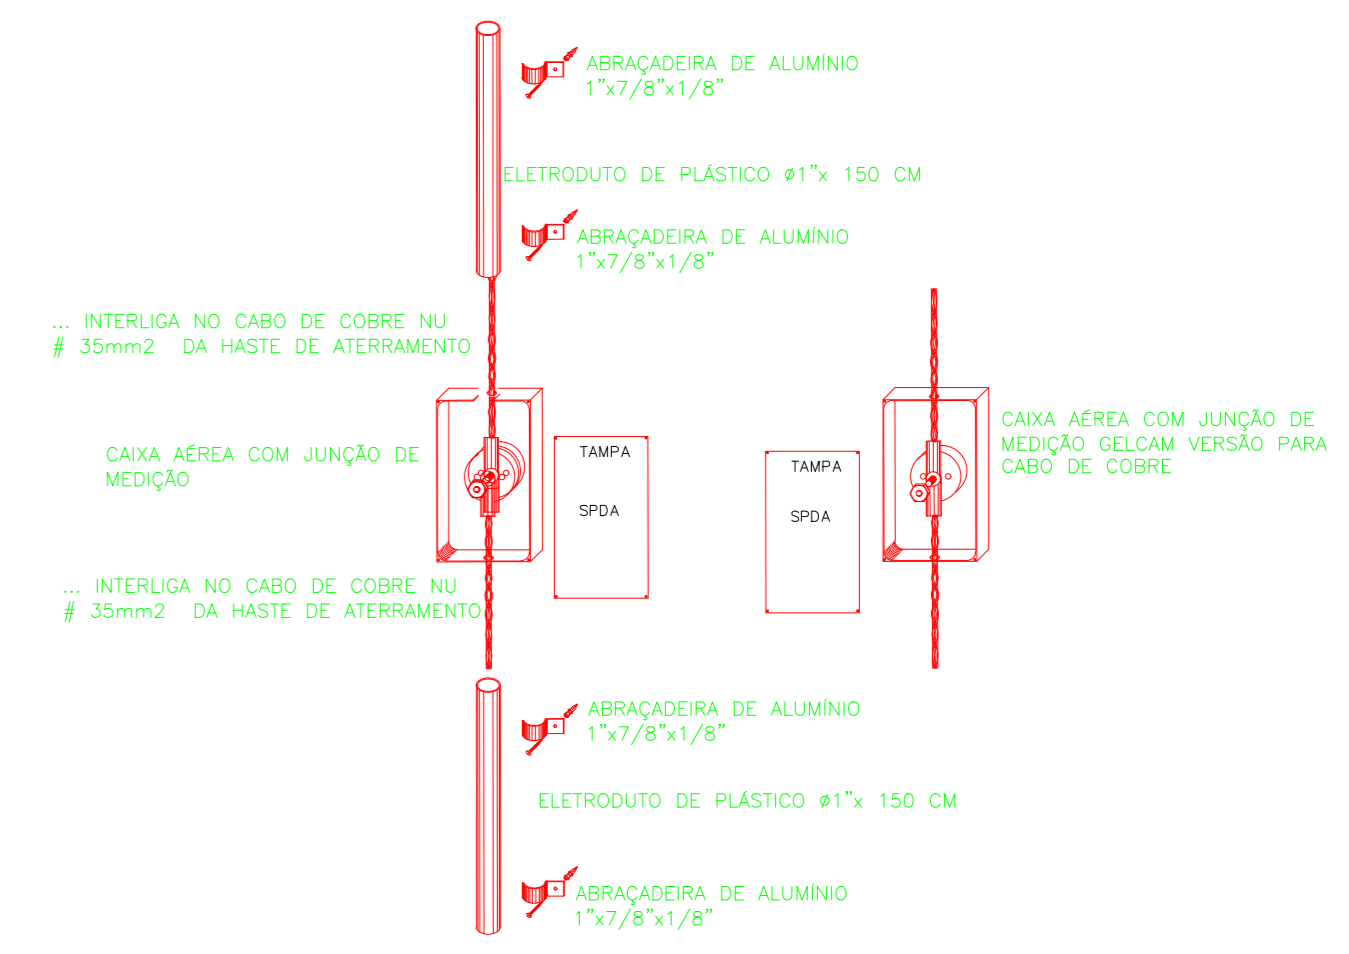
ABRAÇADEIRA DE ALUMÍNIO
1"x7/8"x1/8"

ELETRODUTO DE PLÁSTICO ø1"x 150 CM

ABRAÇADEIRA DE ALUMÍNIO
1"x7/8"x1/8"

... INTERLIGA NO CABO DE COBRE NU
# 35mm2 DA HASTE DE ATERRAMENTO

CAIXA AÉREA COM JUNÇÃO DE
MEDIÇÃO

TAMPA

SPDA

TAMPA

SPDA

CAIXA AÉREA COM JUNÇÃO DE
MEDIÇÃO GELCAM VERSÃO PARA
CABO DE COBRE

... INTERLIGA NO CABO DE COBRE NU
# 35mm2 DA HASTE DE ATERRAMENTO

ABRAÇADEIRA DE ALUMÍNIO
1"x7/8"x1/8"

ELETRODUTO DE PLÁSTICO ø1"x 150 CM

ABRAÇADEIRA DE ALUMÍNIO
1"x7/8"x1/8"